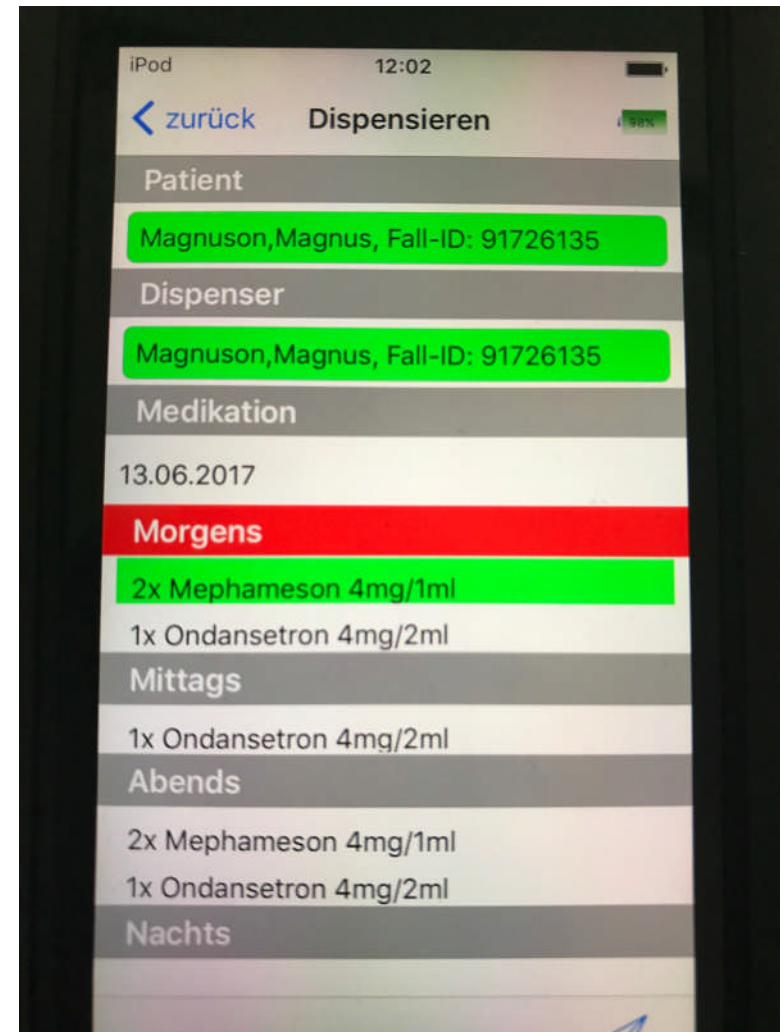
iPod
12:02

zurück
Dispensieren
98%

Patient
Magnuson,Magnus, Fall-ID: 91726135

Dispenser
Magnuson,Magnus, Fall-ID: 91726135

Medikation
13.06.2017

Morgens
2x Mephameson 4mg/1ml
1x Ondansetron 4mg/2ml

Mittags
1x Ondansetron 4mg/2ml

Abends
2x Mephameson 4mg/1ml
1x Ondansetron 4mg/2ml

Nachts